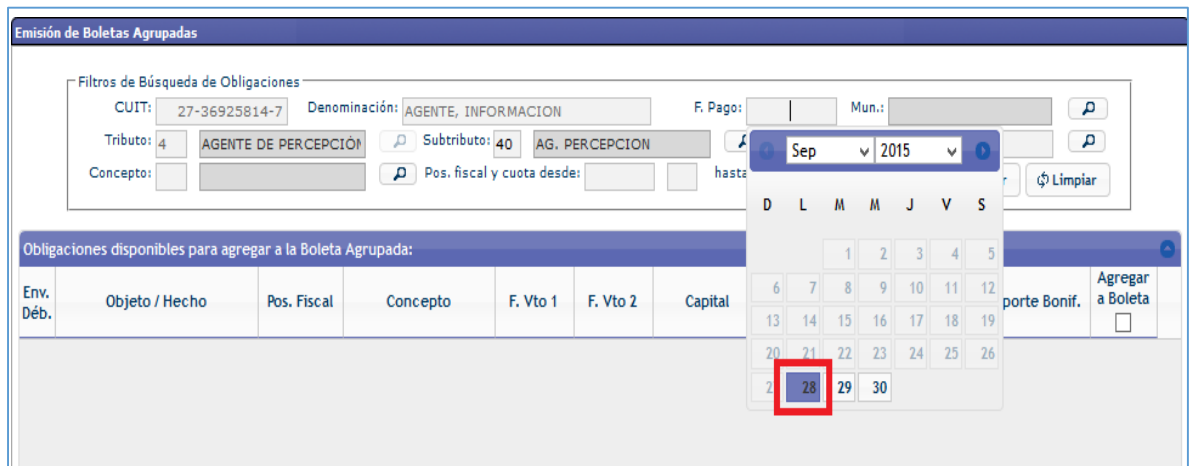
Emisión de Boletas Agrupadas

Filtros de Búsqueda de Obligaciones

CUIT: 27-36925814-7 Denominación: AGENTE, INFORMACION F. Pago: Mun.:

Tributo: 4 AGENTE DE PERCEPCIÓN Subtributo: 40 AG. PERCEPCION

Concepto: Pos. fiscal y cuota desde: hasta

Limpiar

Sep 2015

| D | L | M | M | J | V | S |
|---|---|---|---|---|---|---|
| | | 1 | 2 | 3 | 4 | 5 |
| 6 | 7 | 8 | 9 | 10 | 11 | 12 |
| 13 | 14 | 15 | 16 | 17 | 18 | 19 |
| 20 | 21 | 22 | 23 | 24 | 25 | 26 |
| 2 | 28 | 29 | 30 | | | |

Obligaciones disponibles para agregar a la Boleta Agrupada:

| Env. Déb. | Objeto / Hecho | Pos. Fiscal | Concepto | F. Vto 1 | F. Vto 2 | Capital | porte Bonif. | Agregar a Boleta |
|---|---|---|---|---|---|---|---|---|